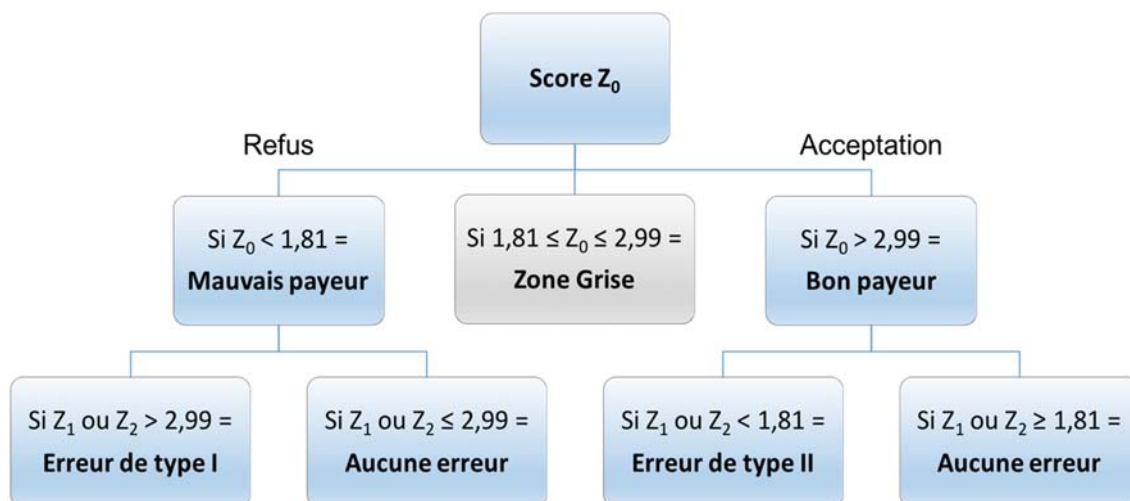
Score $Z_0$

Refus

Acceptation

Si $Z_0 < 1,81$ =
**Mauvais payeur**

Si $1,81 \leq Z_0 \leq 2,99$ =
**Zone Grise**

Si $Z_0 > 2,99$ =
**Bon payeur**

Si $Z_1$ ou $Z_2 > 2,99$ =
**Erreur de type I**

Si $Z_1$ ou $Z_2 \leq 2,99$ =
**Aucune erreur**

Si $Z_1$ ou $Z_2 < 1,81$ =
**Erreur de type II**

Si $Z_1$ ou $Z_2 \geq 1,81$ =
**Aucune erreur**